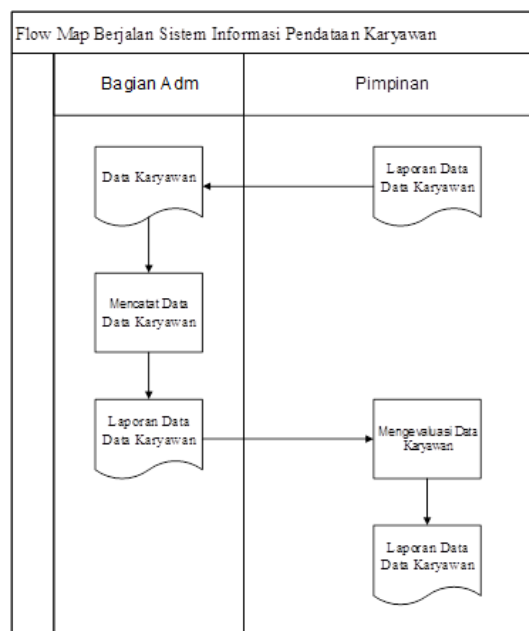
Flow Map Berjalan Sistem Informasi Pendataan Karyawan

Bagian Adm

Pimpinan

Data Karyawan

Laporan Data Data Karyawan

Mencatat Data Data Karyawan

Laporan Data Data Karyawan

Mengevaluasi Data Karyawan

Laporan Data Data Karyawan